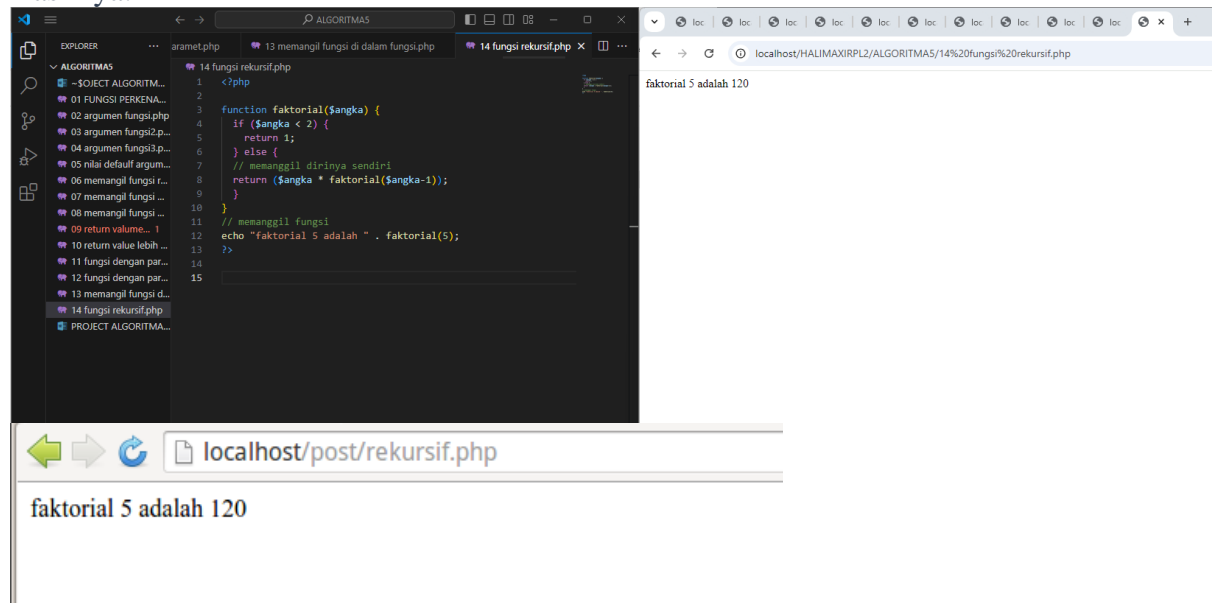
ALGORITMA5

EXPLORER
ALGORITMA5
~$OJECT ALGORITM...
01 FUNGSI PERKENA...
02 argumen fungsi.php
03 argumen fungsi2.p...
04 argumen fungsi3.p...
05 nilai defaulf argum...
06 memangil fungsi r...
07 memangil fungsi ...
08 memangil fungsi ...
09 return volume... 1
10 return value lebih ...
11 fungsi dengan par...
12 fungsi dengan par...
13 memangil fungsi d...
14 fungsi rekursif.php
PROJECT ALGORITMA...

aramet.php | 13 memangil fungsi di dalam fungsi.php | 14 fungsi rekursif.php ×

14 fungsi rekursif.php

1 <?php
2
3 function faktorial($angka) {
4   if ($angka < 2) {
5     return 1;
6   } else {
7   // memanggil dirinya sendiri
8   return ($angka * faktorial($angka-1));
9   }
10 }
11 // memanggil fungsi
12 echo "faktorial 5 adalah " . faktorial(5);
13 ?>
14
15

loc | loc | loc | loc | loc | loc | loc | loc | loc | loc ×

localhost/HALIMAXIRPL2/ALGORITMA5/14%20fungsi%20rekursif.php

faktorial 5 adalah 120

localhost/post/rekursif.php

faktorial 5 adalah 120